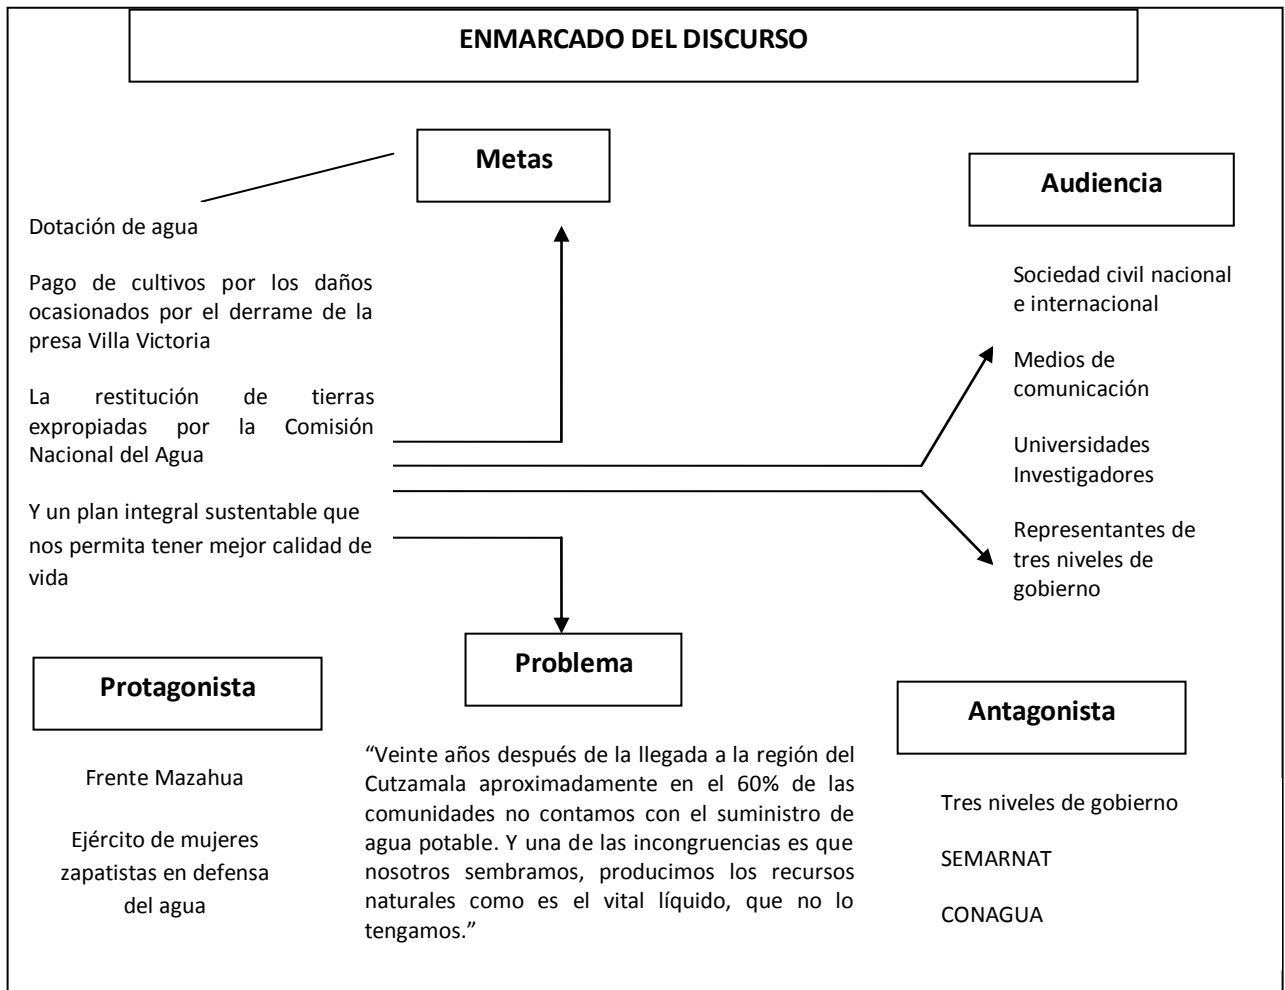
ENMARCADO DEL DISCURSO

Metas

Dotación de agua

Pago de cultivos por los daños ocasionados por el derrame de la presa Villa Victoria

La restitución de tierras expropiadas por la Comisión Nacional del Agua

Y un plan integral sustentable que nos permita tener mejor calidad de vida

Audiencia

Sociedad civil nacional e internacional

Medios de comunicación

Universidades Investigadores

Representantes de tres niveles de gobierno

Protagonista

Frente Mazahua

Ejército de mujeres zapatistas en defensa del agua

Problema

“Veinte años después de la llegada a la región del Cutzamala aproximadamente en el 60% de las comunidades no contamos con el suministro de agua potable. Y una de las incongruencias es que nosotros sembramos, producimos los recursos naturales como es el vital líquido, que no lo tengamos.”

Antagonista

Tres niveles de gobierno

SEMARNAT

CONAGUA